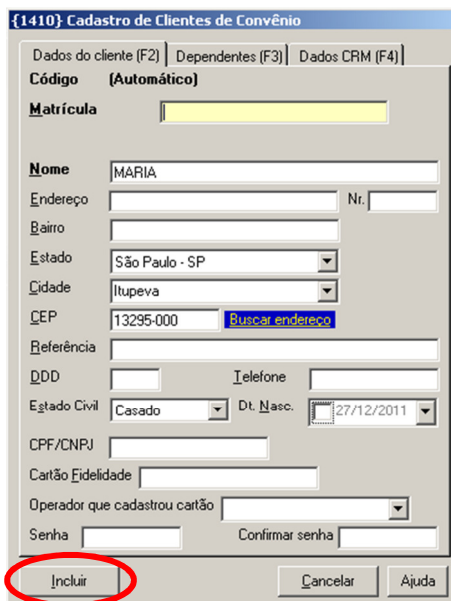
{1410} Cadastro de Clientes de Convênio

Dados do cliente (F2)
Dependentes (F3)
Dados CRM (F4)

Código (Automático)

Matrícula

Nome MARIA

Endereço
Nr.

Bairro

Estado São Paulo - SP

Cidade Itupeva

CEP 13295-000 Buscar endereço

Referência

DDD
Telefone

Estado Civil Casado
Dt. Nasc. 27/12/2011

CPF/CNPJ

Cartão Fidelidade

Operador que cadastrou cartão

Senha
Confirmar senha

Incluir
Cancelar
Ajuda